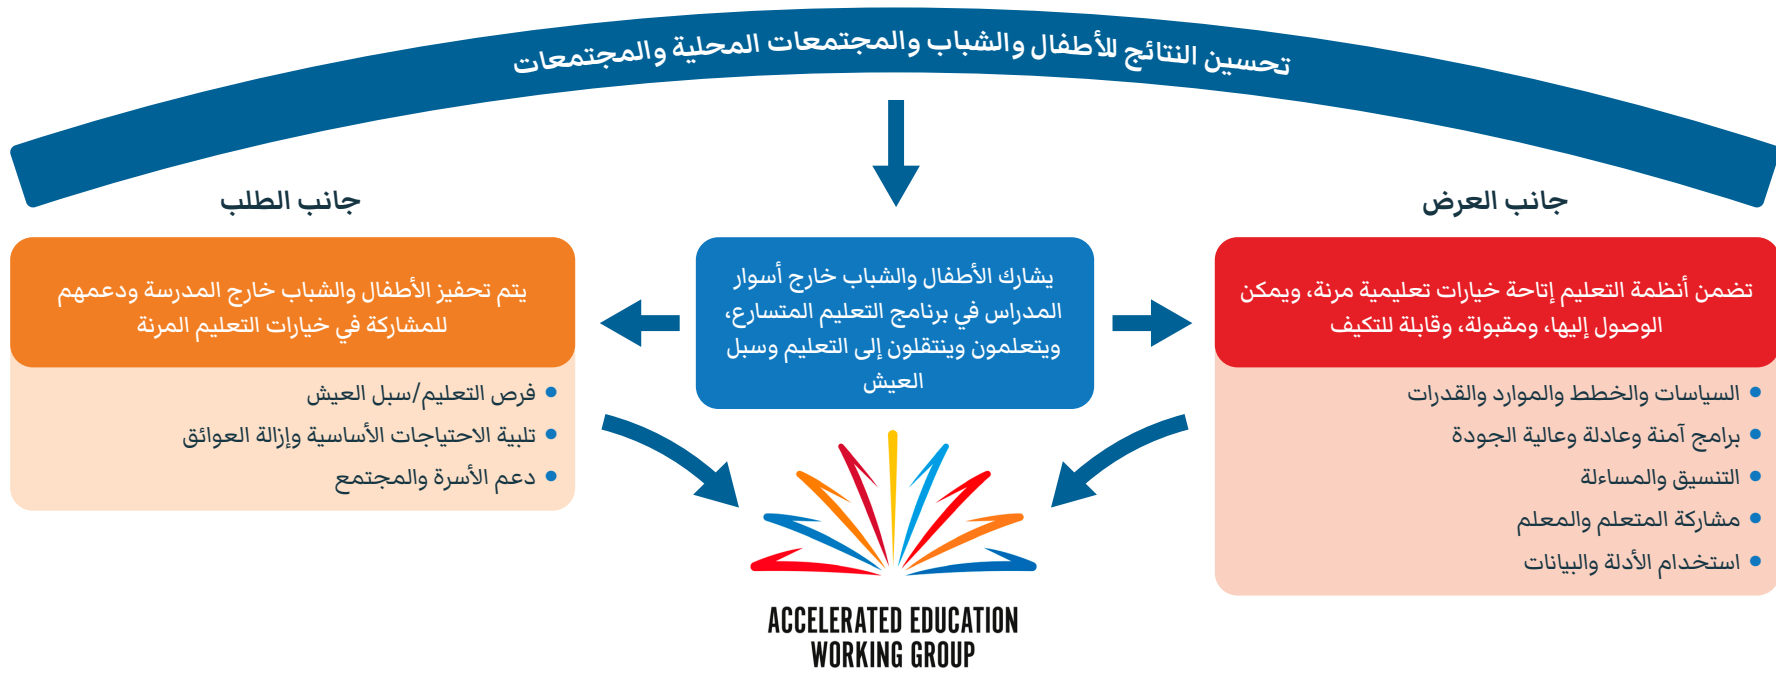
تحسين النتائج للأطفال والشباب والمجتمعات المحلية والمجتمعات

جانب العرض

تضمن أنظمة التعليم إتاحة خيارات تعليمية مرنة، ويمكن الوصول إليها، ومقبولة، وقابلة للتكيف

- السياسات والخطط والموارد والقدرات
- برامج آمنة وعادلة وعالية الجودة
- التنسيق والمساءلة
- مشاركة المتعلم والمعلم
- استخدام الأدلة والبيانات

يشارك الأطفال والشباب خارج أسوار المدارس في برنامج التعليم المتسارع، ويتعلمون وينتقلون إلى التعليم وسبل العيش

جانب الطلب

يتم تحفيز الأطفال والشباب خارج المدرسة ودعمهم للمشاركة في خيارات التعليم المرنة

- فرص التعليم/سبل العيش
- تلبية الاحتياجات الأساسية وإزالة العوائق
- دعم الأسرة والمجتمع

ACCELERATED EDUCATION WORKING GROUP